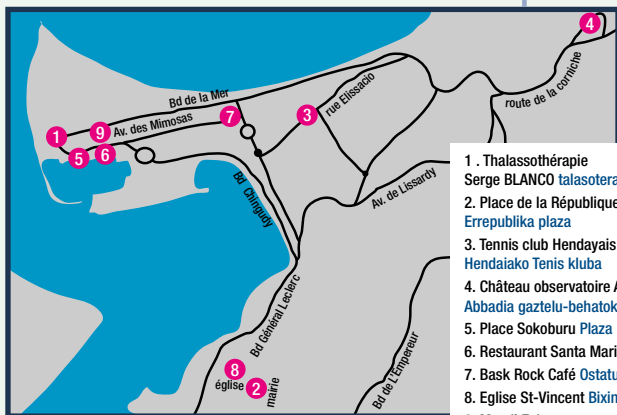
4
route de la corniche
Bd de la Mer
rue Elissacio
7
3
1
9
Av. des Mimosas
5
6
Bd Chinguy
Av. de Lissardy
Bd Général Leclerc
8
église
2
mairie
Bd de L'Empereur

1 . Thalassothérapie Serge BLANCO talasotera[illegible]
2. Place de la République Errepublika plaza
3. Tennis club Hendayais Hendaiako Tenis kluba
4. Château observatoire A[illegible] Abbadia gaztelu-behatok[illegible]
5. Place Sokoburu Plaza
6. Restaurant Santa Mari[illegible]
7. Bask Rock Café Ostatu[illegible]
8. Eglise St-Vincent Bixin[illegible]